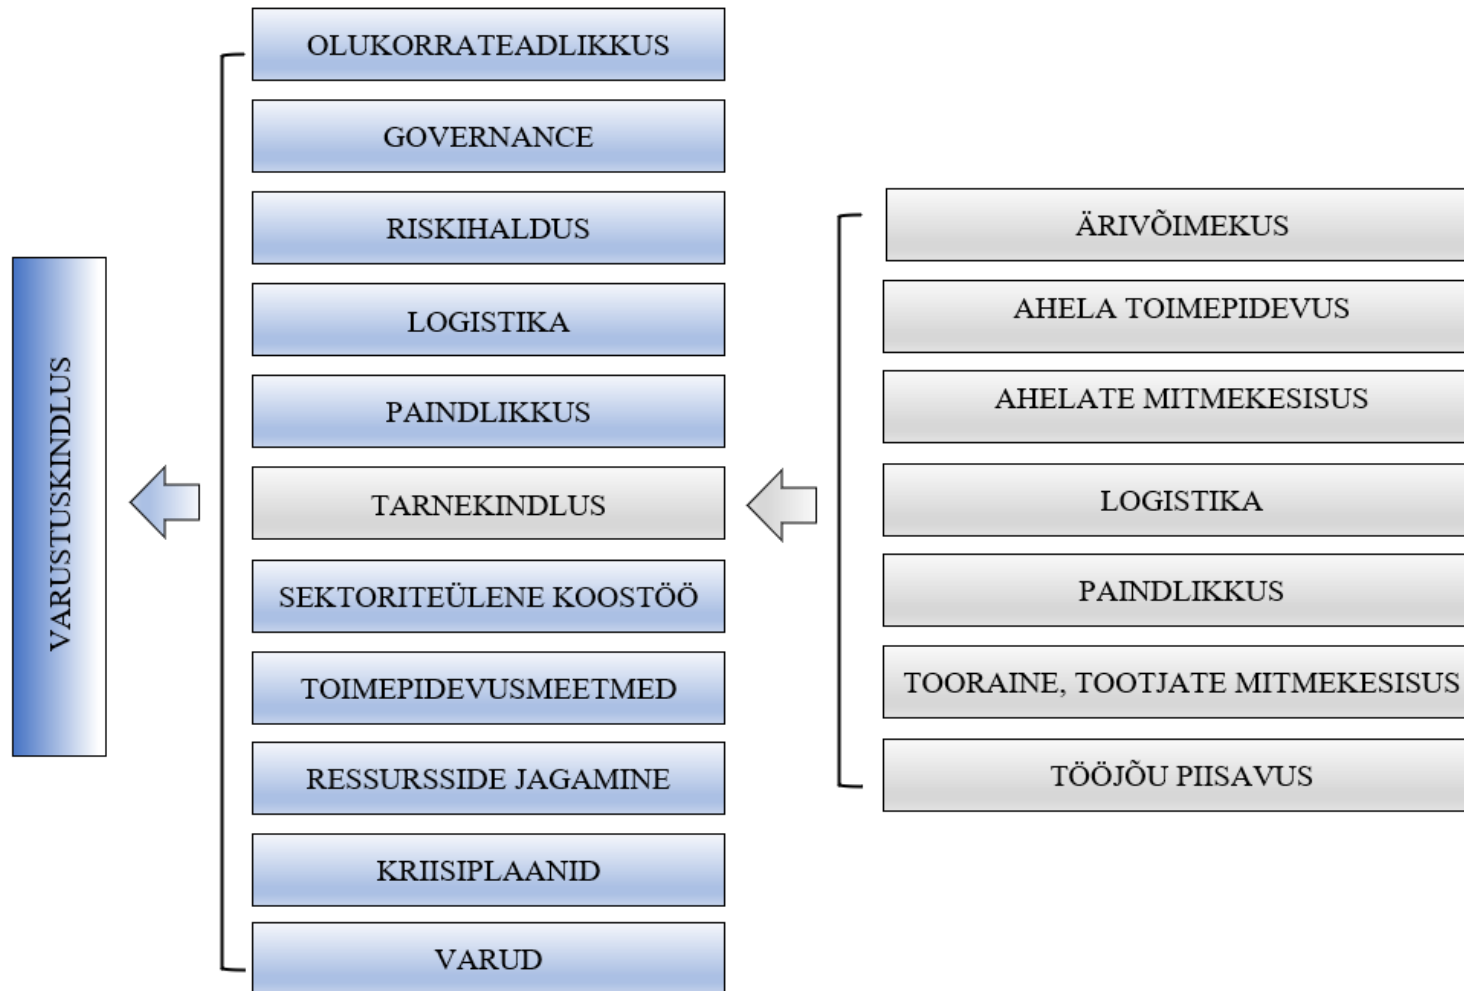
VARUSTUSKINDLUS

OLUKORRATEADLIKKUS
GOVERNANCE
RISKIHALDUS
LOGISTIKA
PAINDLIKKUS
TARNEKINDLUS
SEKTORITEÜLENE KOOSTÖÖ
TOIMEPIDEVUSMEETMED
RESSURSSIDE JAGAMINE
KRIISIPLAANID
VARUD

ÄRIVÕIMEKUS
AHELA TOIMEPIDEVUS
AHELATE MITMEKESISUS
LOGISTIKA
PAINDLIKKUS
TOORAINE, TOOTJATE MITMEKESISUS
TÖÖJÕU PIISAVUS